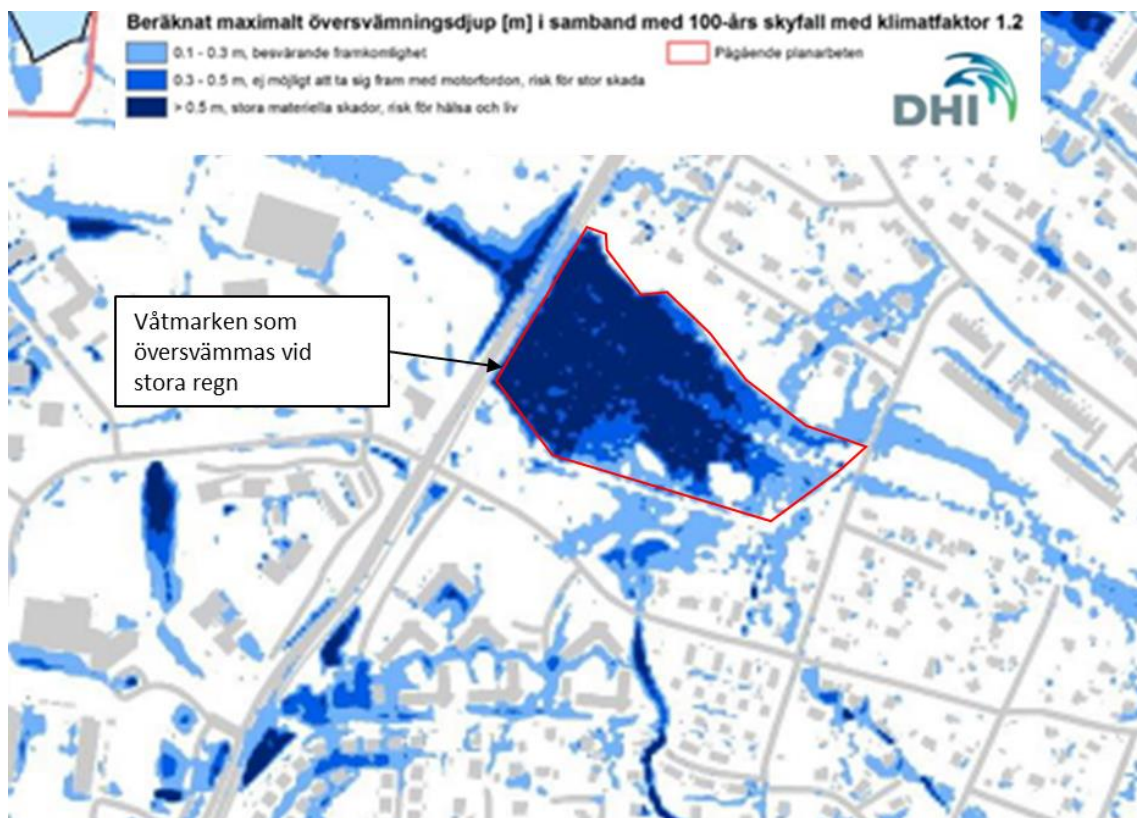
Beräknat maximalt översvämningsdjup [m] i samband med 100-års skyfall med klimatfaktor 1.2

0.1 - 0.3 m, besvärande framkomlighet

0.3 - 0.5 m, ej möjligt att ta sig fram med motorfordon, risk för stor skada

> 0.5 m, stora materiella skador, risk för hälsa och liv

Pågående planarbeten

DHI

Våtmarken som översvämmas vid stora regn